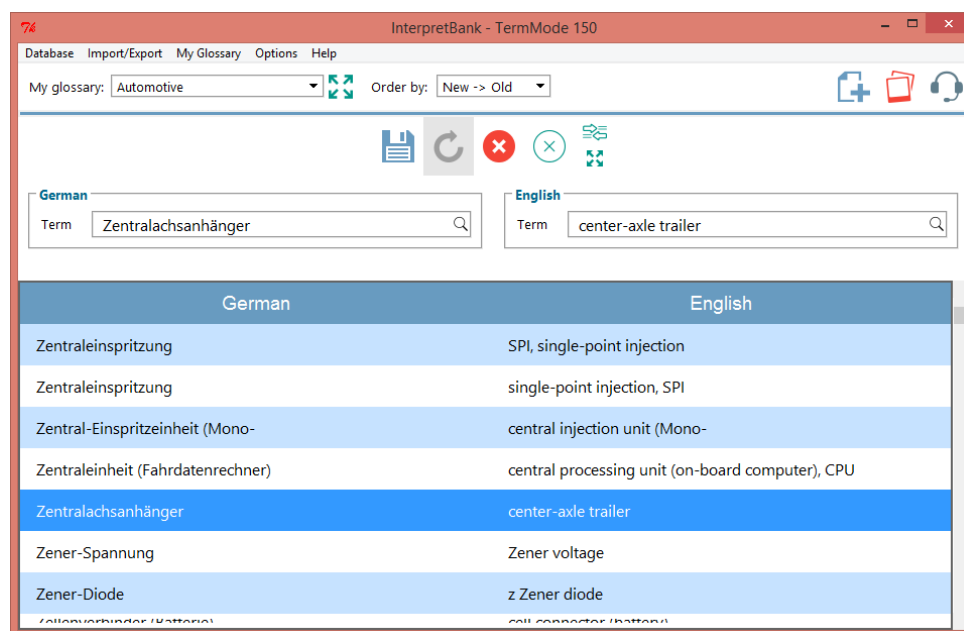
InterpretBank - TermMode 150

Database Import/Export My Glossary Options Help

My glossary: Automotive Order by: New -> Old

German
Term Zentralachsanhänger

English
Term center-axle trailer

| German | English |
|---|---|
| Zentraleinspritzung | SPI, single-point injection |
| Zentraleinspritzung | single-point injection, SPI |
| Zentral-Einspritzeinheit (Mono- | central injection unit (Mono- |
| Zentraleinheit (Fahrdatenrechner) | central processing unit (on-board computer), CPU |
| Zentralachsanhänger | center-axle trailer |
| Zener-Spannung | Zener voltage |
| Zener-Diode | z Zener diode |
| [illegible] | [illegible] |